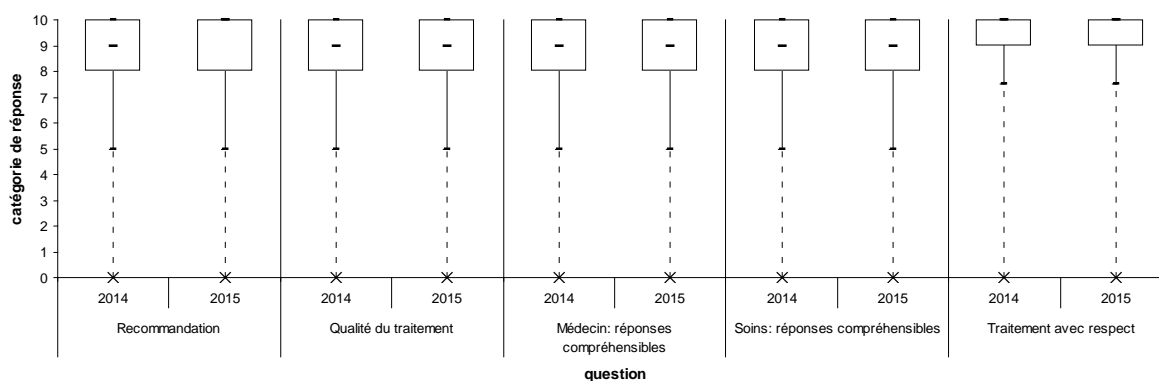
10
9
8
7
6
5
4
3
2
1
0

catégorie de réponse

2014
2015
Recommandation

2014
2015
Qualité du traitement

2014
2015
Médecin: réponses compréhensibles

2014
2015
Soins: réponses compréhensibles

2014
2015
Traitement avec respect

question